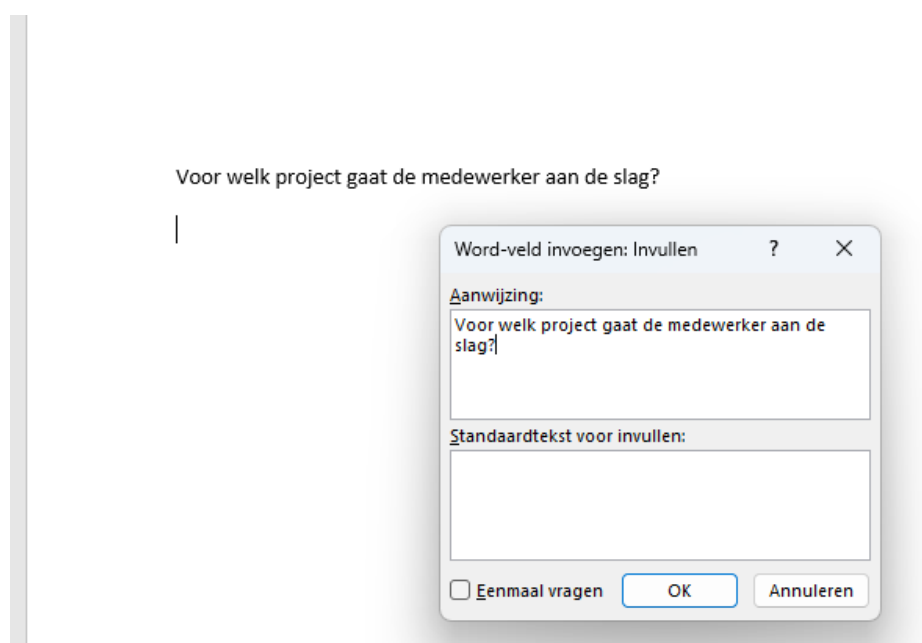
Voor welk project gaat de medewerker aan de slag?

Word-veld invoegen: Invullen ? ✕

Aanwijzing:

Voor welk project gaat de medewerker aan de slag?

Standaardtekst voor invullen:

Eenmaal vragen OK Annuleren